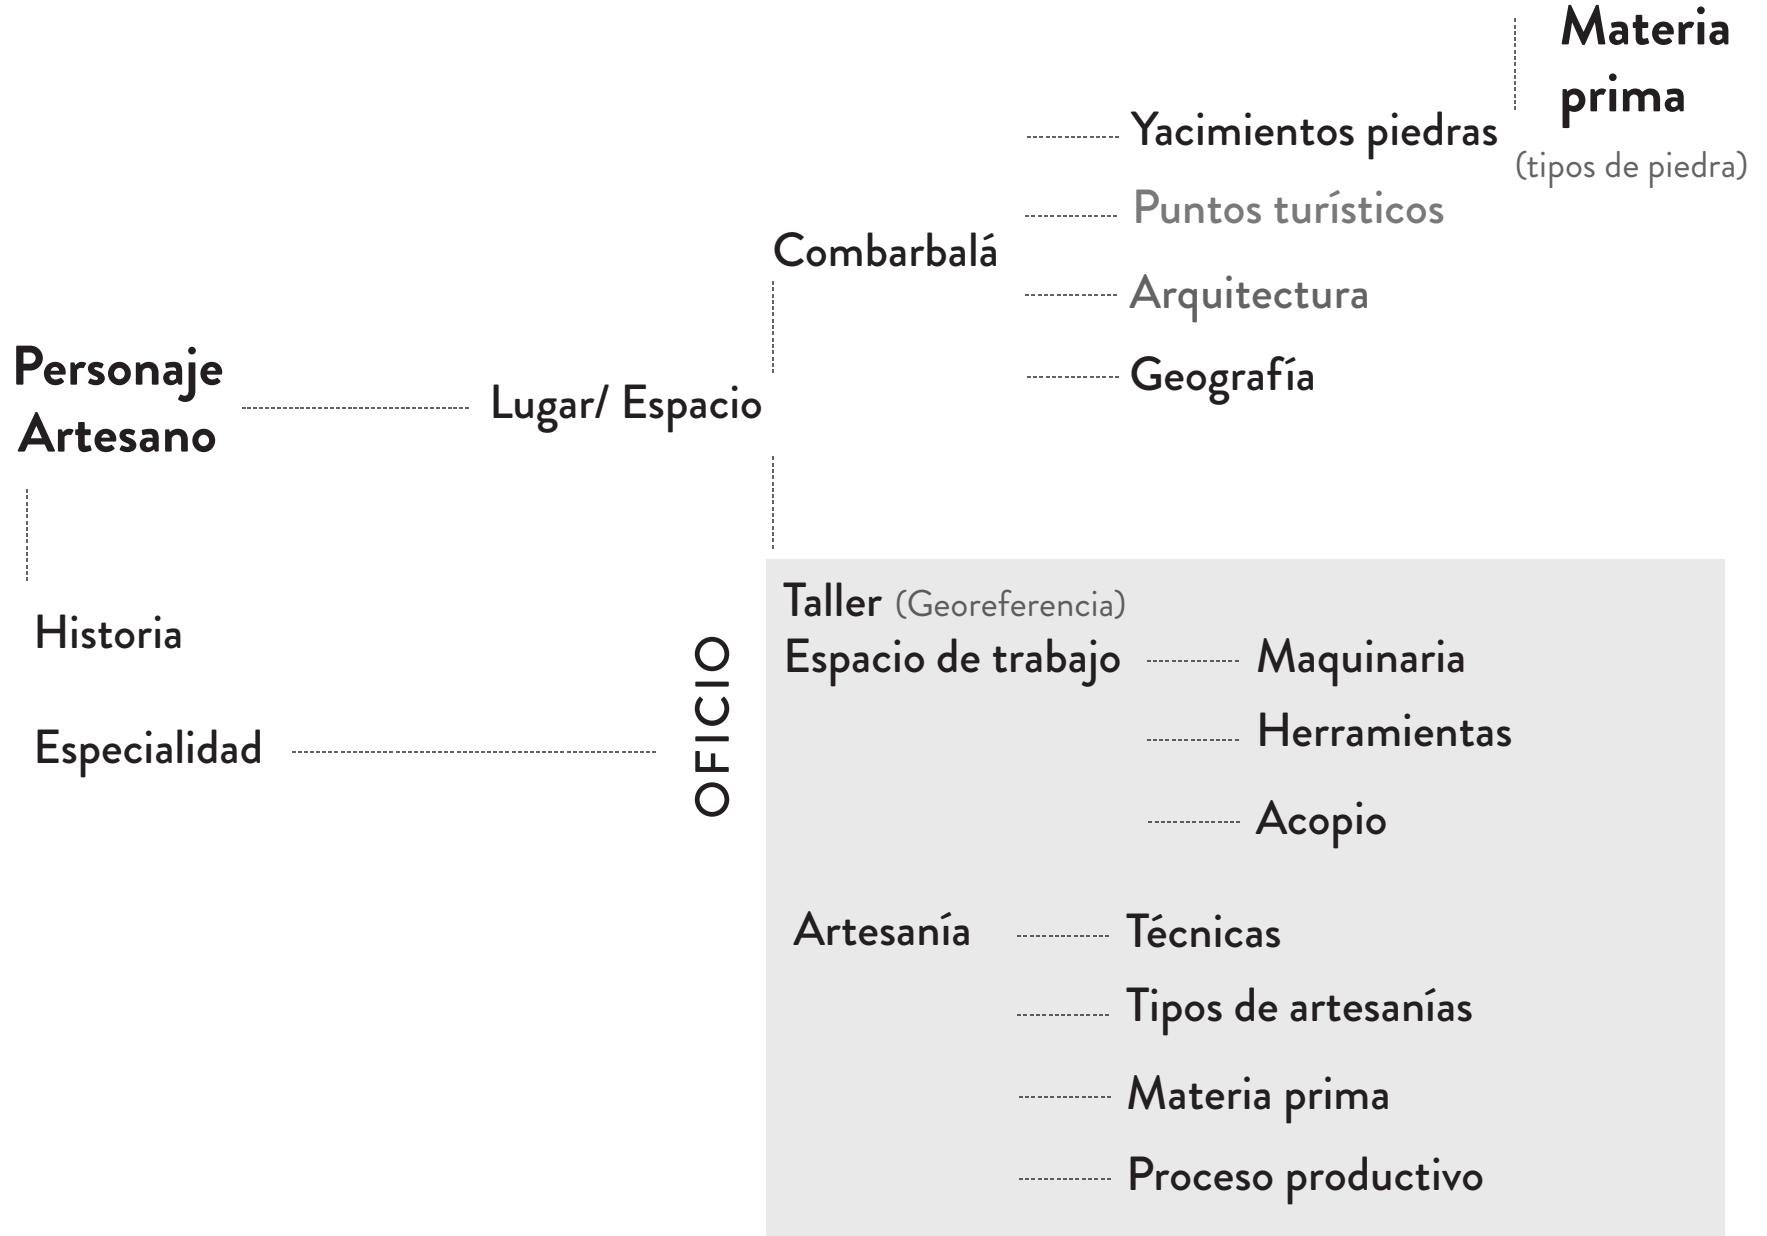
Personaje Artesano

Lugar/ Espacio

Combarbalá

Yacimientos piedras

Materia prima

(tipos de piedra)

Puntos turísticos

Arquitectura

Geografía

Historia

Especialidad

OFICIO

Taller (Georeferencia)

Espacio de trabajo

Maquinaria

Herramientas

Acopio

Artesanía

Técnicas

Tipos de artesanías

Materia prima

Proceso productivo